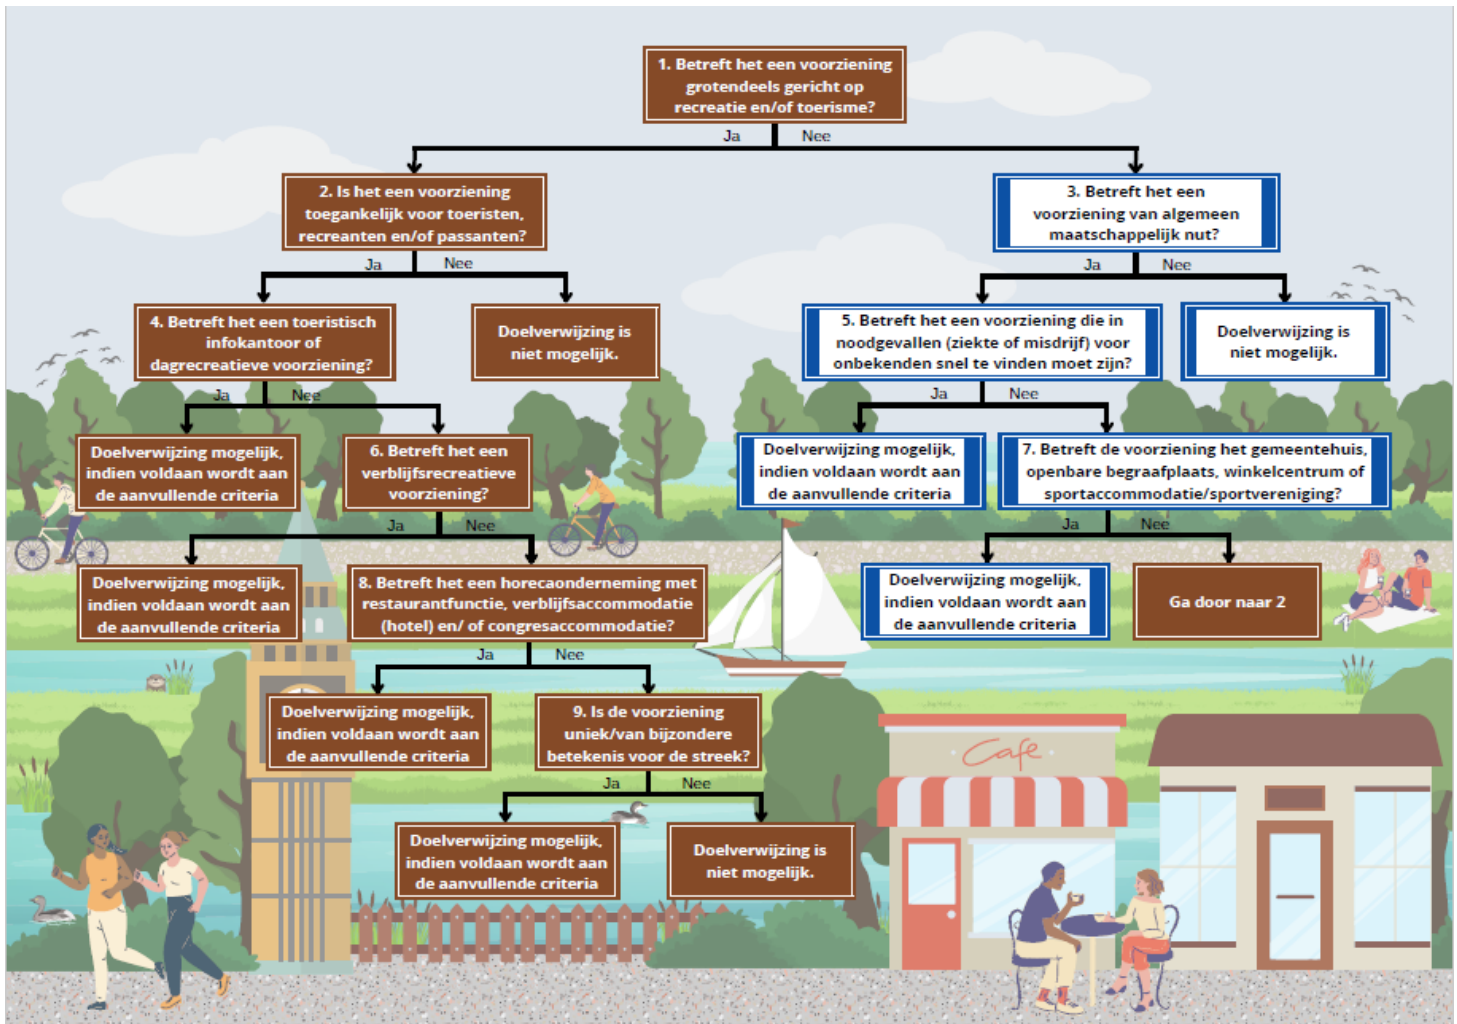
1. Betreft het een voorziening grotendeels gericht op recreatie en/of toerisme?

Ja Nee

2. Is het een voorziening toegankelijk voor toeristen, recreanten en/of passanten?

Ja Nee

3. Betreft het een voorziening van algemeen maatschappelijk nut?

Ja Nee

4. Betreft het een toeristisch infokantoor of dagrecreatieve voorziening?

Doelverwijzing is niet mogelijk.

5. Betreft het een voorziening die in noodgevallen (ziekte of misdrijf) voor onbekenden snel te vinden moet zijn?

Doelverwijzing is niet mogelijk.

Ja Nee

Ja Nee

Doelverwijzing mogelijk, indien voldaan wordt aan de aanvullende criteria

6. Betreft het een verblijfsrecreatieve voorziening?

Doelverwijzing mogelijk, indien voldaan wordt aan de aanvullende criteria

7. Betreft de voorziening het gemeentehuis, openbare begraafplaats, winkelcentrum of sportaccommodatie/sportvereniging?

Ja Nee

Ja Nee

Doelverwijzing mogelijk, indien voldaan wordt aan de aanvullende criteria

8. Betreft het een horecaonderneming met restaurantfunctie, verblijfsaccommodatie (hotel) en/ of congresaccommodatie?

Doelverwijzing mogelijk, indien voldaan wordt aan de aanvullende criteria

Ga door naar 2

Ja Nee

Doelverwijzing mogelijk, indien voldaan wordt aan de aanvullende criteria

9. Is de voorziening uniek/van bijzondere betekenis voor de streek?

Cafe

Ja Nee

Doelverwijzing mogelijk, indien voldaan wordt aan de aanvullende criteria

Doelverwijzing is niet mogelijk.